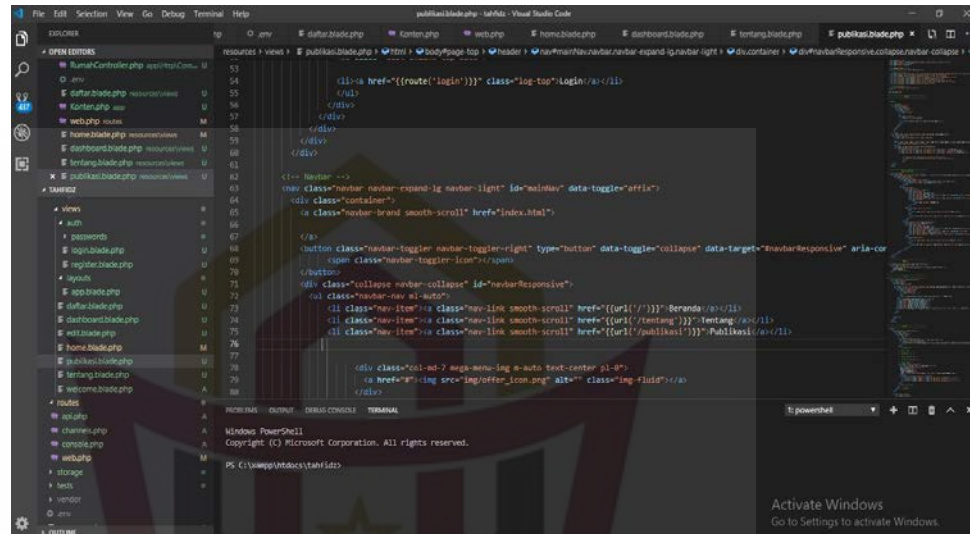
File Edit Selection View Go Debug Terminal Help

publikasi.blade.php - tahfidz - Visual Studio Code

EXPLORER

OPEN EDITORS

RumahController.php app\Http\Con... U
.env
daftar.blade.php resources\views U
Konten.php app U
web.php routes M
home.blade.php resources\views M
dashboard.blade.php resources\views U
tentang.blade.php resources\views U
× publikasi.blade.php resources\views U

TAHFIDZ

views
auth
passwords
login.blade.php U
register.blade.php U
layouts
app.blade.php U
daftar.blade.php U
dashboard.blade.php U
edit.blade.php U
home.blade.php M
publikasi.blade.php U
tentang.blade.php U
welcome.blade.php A
routes
api.php A
channels.php A
console.php A
web.php M
storage
tests
vendor
.env

OUTLINE

.env | daftar.blade.php | Konten.php | web.php | home.blade.php | dashboard.blade.php | tentang.blade.php | publikasi.blade.php ×

resources › views › publikasi.blade.php › html › body#page-top › header › nav#mainNav.navbar.navbar-expand-lg.navbar-light › div.container › div#navbarResponsive.collapse.navbar-collapse ›

53
54 <li><a href="{{route('login')}}" class="log-top">Login</a></li>
55 </ul>
56 </div>
57 </div>
58 </div>
59 </div>
60 </div>
61
62 <!-- Navbar -->
63 <nav class="navbar navbar-expand-lg navbar-light" id="mainNav" data-toggle="affix">
64 <div class="container">
65 <a class="navbar-brand smooth-scroll" href="index.html">
66
67 </a>
68 <button class="navbar-toggler navbar-toggler-right" type="button" data-toggle="collapse" data-target="#navbarResponsive" aria-cor
69 <span class="navbar-toggler-icon"></span>
70 </button>
71 <div class="collapse navbar-collapse" id="navbarResponsive">
72 <ul class="navbar-nav ml-auto">
73 <li class="nav-item"><a class="nav-link smooth-scroll" href="{{url('/')}}">Beranda</a></li>
74 <li class="nav-item"><a class="nav-link smooth-scroll" href="{{url('/tentang')}}">Tentang</a></li>
75 <li class="nav-item"><a class="nav-link smooth-scroll" href="{{url('/publikasi')}}">Publikasi</a></li>
76
77
78 <div class="col-md-7 mega-menu-img m-auto text-center pl-0">
79 <a href="#"><img src="img/offer_icon.png" alt="" class="img-fluid"></a>
80 </div>

PROBLEMS OUTPUT DEBUG CONSOLE TERMINAL

1: powershell

Windows PowerShell
Copyright (C) Microsoft Corporation. All rights reserved.

PS C:\xampp\htdocs\tahfidz>

Activate Windows
Go to Settings to activate Windows.